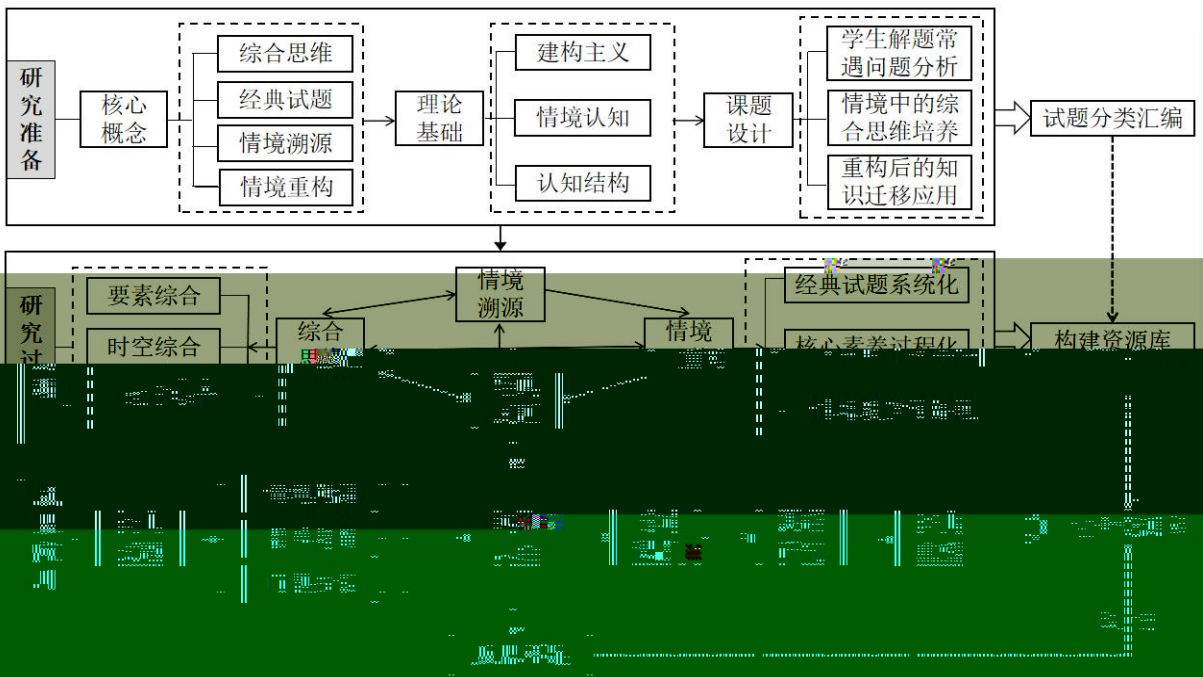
研究准备

核心概念

综合思维

经典试题

情境溯源

情境重构

理论基础

建构主义

情境认知

认知结构

课题设计

学生解题常遇问题分析

情境中的综合思维培养

重构后的知识迁移应用

试题分类汇编

研究过

要素综合

时空综合

综合

情境溯源

情境

经典试题系统化

核心素养过程化

构建资源库

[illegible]